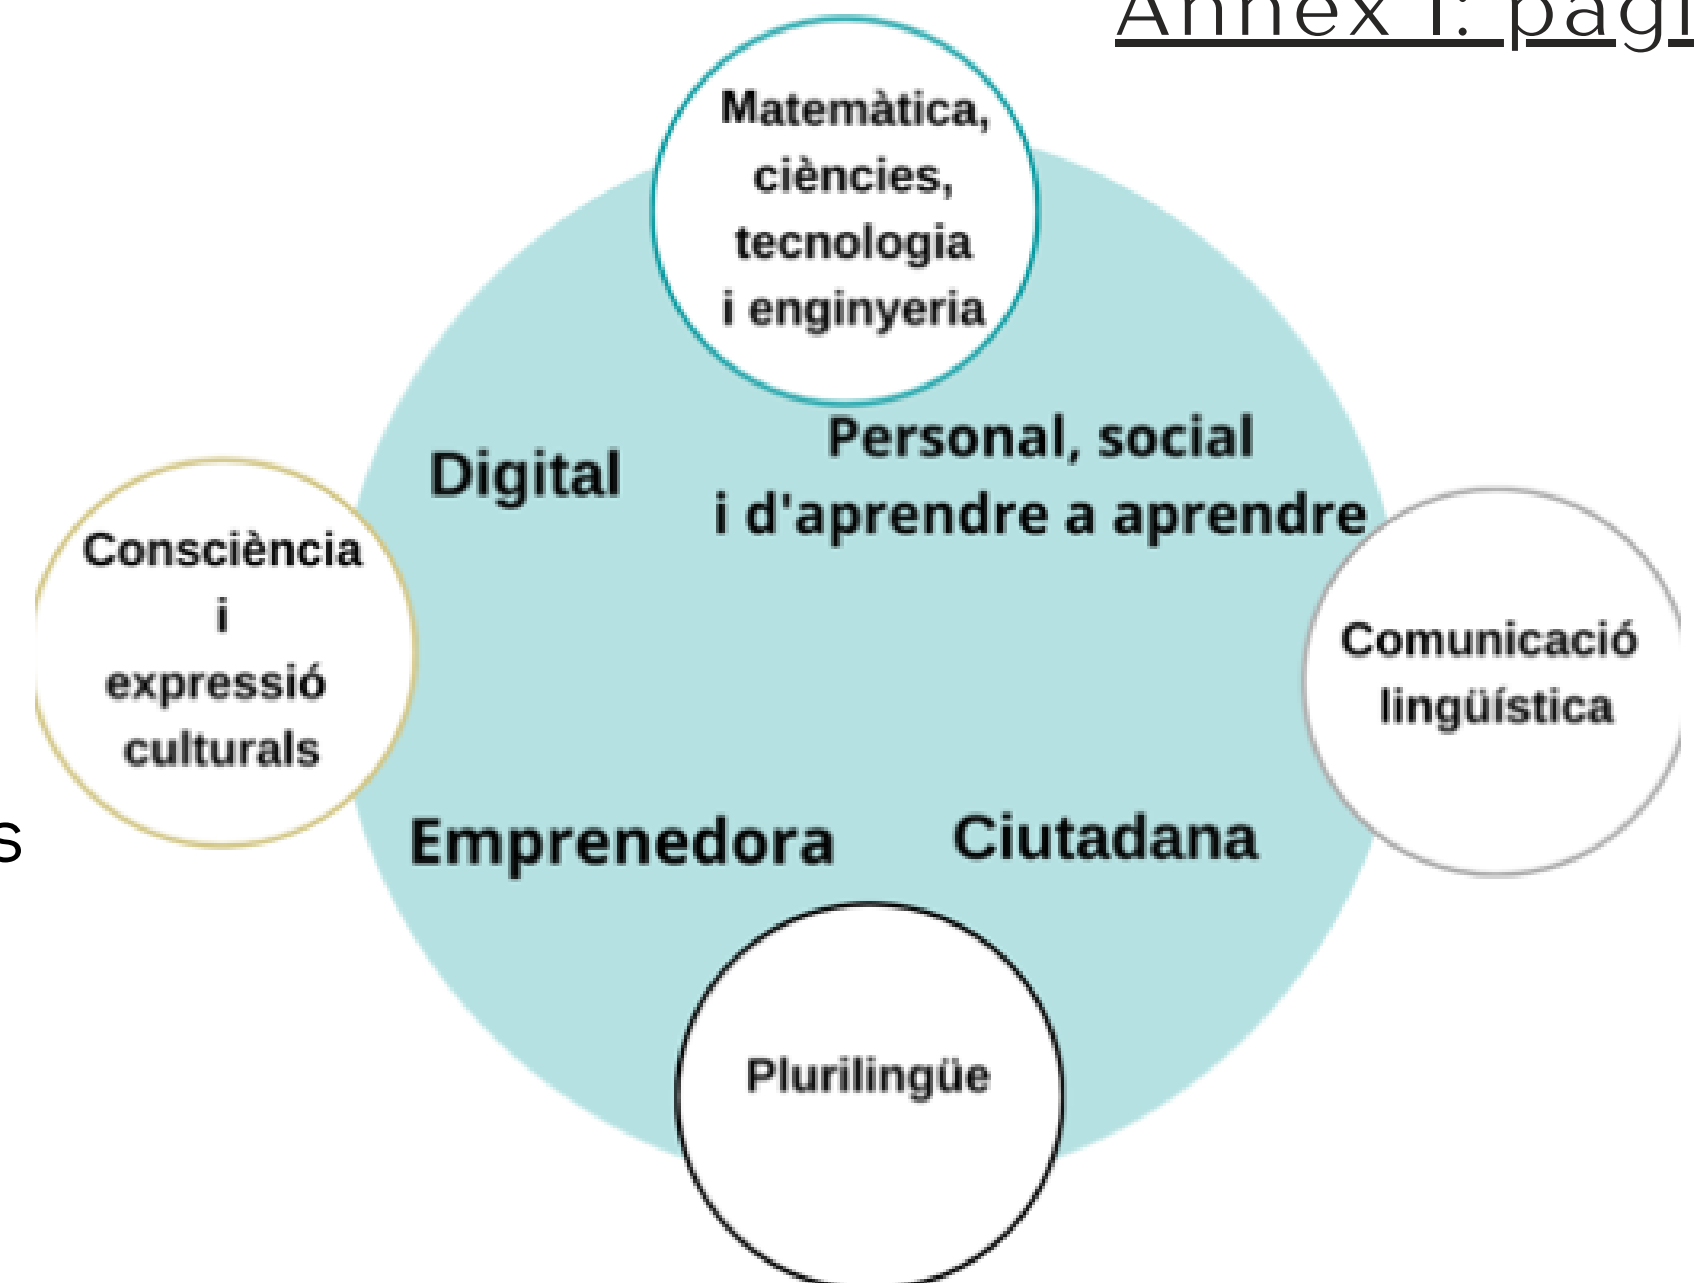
Annex I: pàgi

Matemàtica, ciències, tecnologia i enginyeria

Digital

Personal, social i d'aprendre a aprendre

Consciència i expressió culturals

Comunicació lingüística

s

Emprenedora

Ciutadana

Plurilingüe